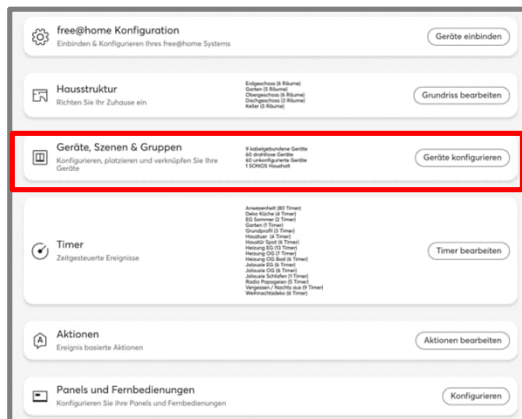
free@home Konfiguration
Einbinden & Konfigurieren Ihres free@home Systems

Geräte einbinden

Hausstruktur
Richten Sie Ihr Zuhause ein

Erdgeschoss (6 Räume)
Garten (5 Räume)
Obergeschoss (6 Räume)
Dachgeschoss (2 Räume)
Keller (6 Räume)

Grundriss bearbeiten

Geräte, Szenen & Gruppen
Konfigurieren, platzieren und verknüpfen Sie Ihre Geräte

9 kabelgebundene Geräte
60 drahtlose Geräte
60 unkonfigurierte Geräte
1 SONOS Haushalt

Geräte konfigurieren

Timer
Zeitgesteuerte Ereignisse

Anwesenheit (60 Timer)
Deko Küche (4 Timer)
EG Sommer (2 Timer)
Garten (1 Timer)
Grundpolitt (1 Timer)
Haustuer (4 Timer)
Haustür Spot (6 Timer)
Heizung EG (13 Timer)
Heizung OG (7 Timer)
Heizung OG Bad (6 Timer)
Jalousie EG (6 Timer)
Jalousie OG (6 Timer)
Jalousie Schlafen (1 Timer)
Radio Papagaien (5 Timer)
Vergessen / Nachts aus (9 Timer)
Weihnachtsdeko (5 Timer)

Timer bearbeiten

Aktionen
Ereignis basierte Aktionen

Aktionen bearbeiten

Panels und Fernbedienungen
Konfigurieren Sie Ihre Panels und Fernbedienungen

Konfigurieren